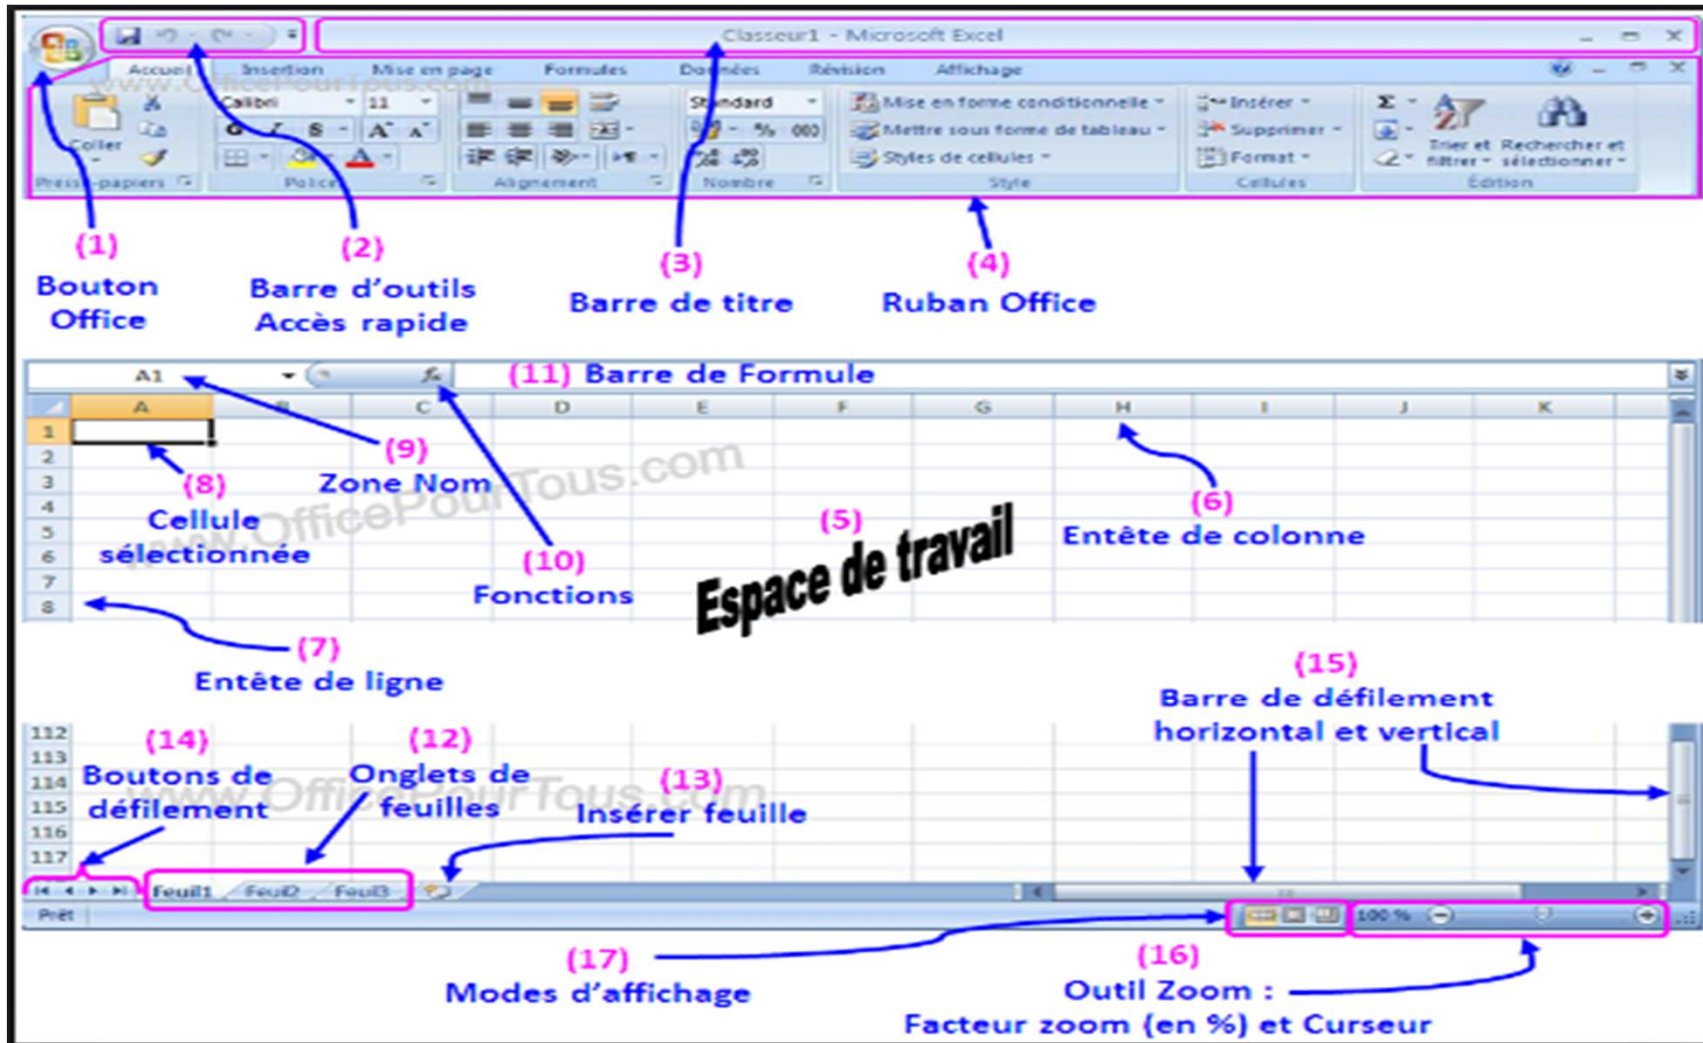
Classeur1 - Microsoft Excel

Accueil Insertion Mise en page Formules Données Révision Affichage

Coller
Presse-papiers
Calibri 11
G I S
Police
Alignement
Standard
% 000
Nombre
Mise en forme conditionnelle
Mettre sous forme de tableau
Styles de cellules
Style
Insérer
Supprimer
Format
Cellules
Trier et filtrer
Rechercher et sélectionner
Édition

(1)
Bouton Office

(2)
Barre d'outils Accès rapide

(3)
Barre de titre

(4)
Ruban Office

A1
(11) Barre de Formule

A B C D E F G H I J K

1
2
3
4
5
6
7
8

(9)
Zone Nom

(8)
Cellule sélectionnée

(10)
Fonctions

(5)
Espace de travail

(6)
Entête de colonne

(7)
Entête de ligne

(15)
Barre de défilement horizontal et vertical

112
113
114
115
116
117

(14)
Boutons de défilement

(12)
Onglets de feuilles

(13)
Insérer feuille

Feuil1 Feuil2 Feuil3

Prêt

100 %

(17)
Modes d'affichage

(16)
Outil Zoom :
Facteur zoom (en %) et Curseur

www.OfficePourTous.com